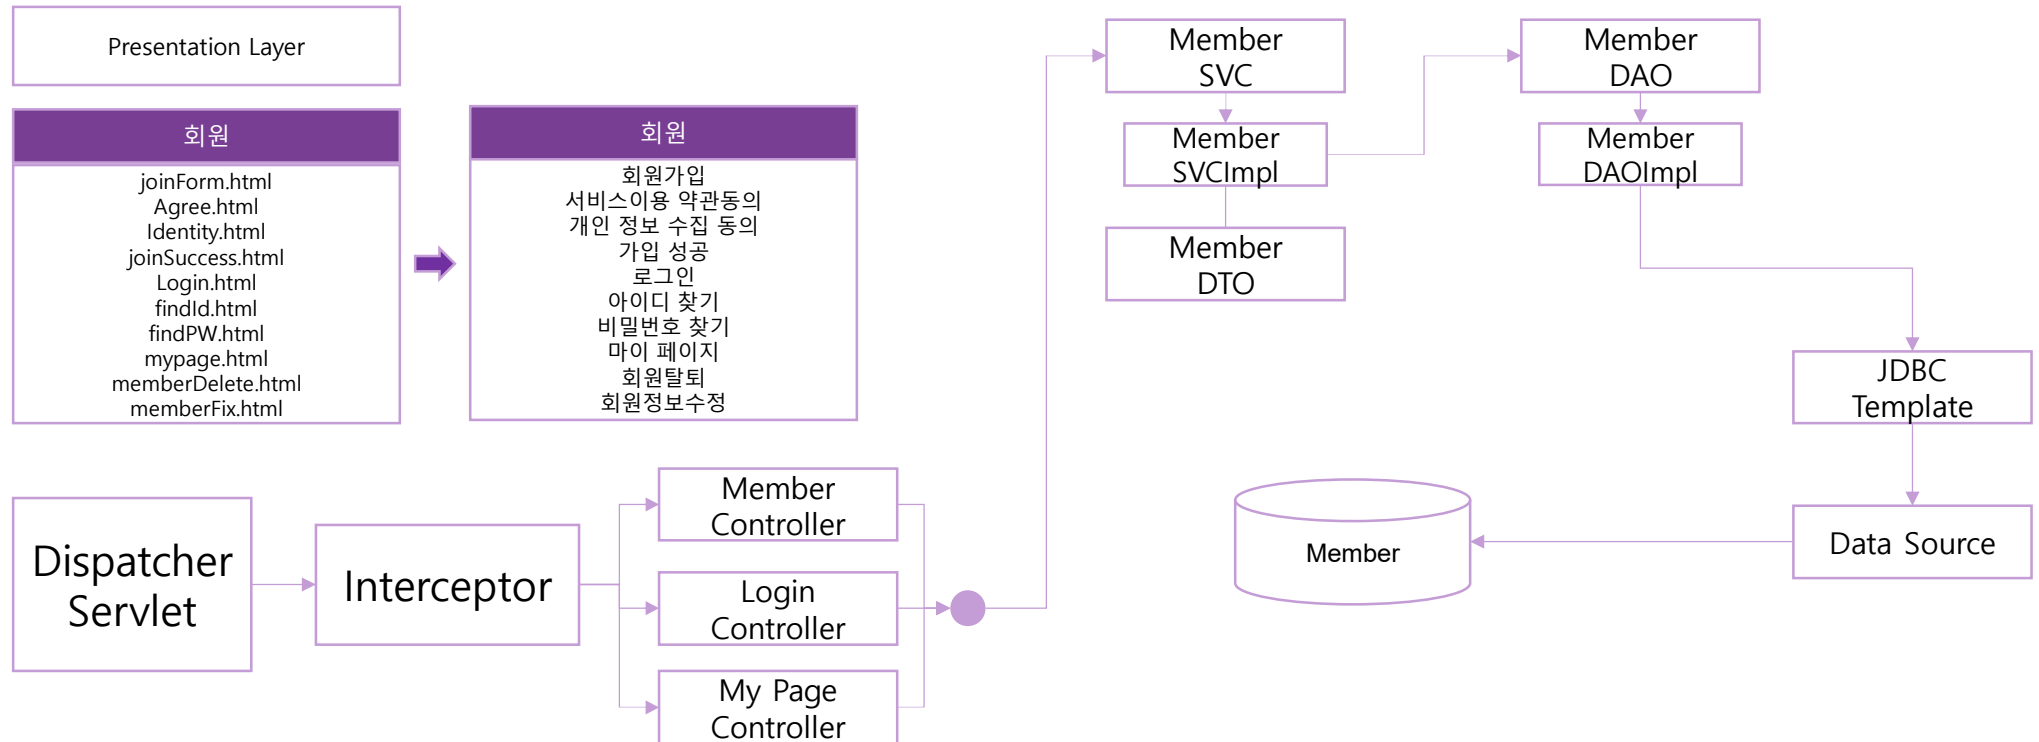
Presentation Layer

회원

joinForm.html
Agree.html
Identity.html
joinSuccess.html
Login.html
findId.html
findPW.html
mypage.html
memberDelete.html
memberFix.html

회원

회원가입
서비스이용 약관동의
개인 정보 수집 동의
가입 성공
로그인
아이디 찾기
비밀번호 찾기
마이 페이지
회원탈퇴
회원정보수정

Member SVC

Member SVCImpl

Member DTO

Member DAO

Member DAOImpl

JDBC Template

Data Source

Member

Dispatcher Servlet

Interceptor

Member Controller

Login Controller

My Page Controller